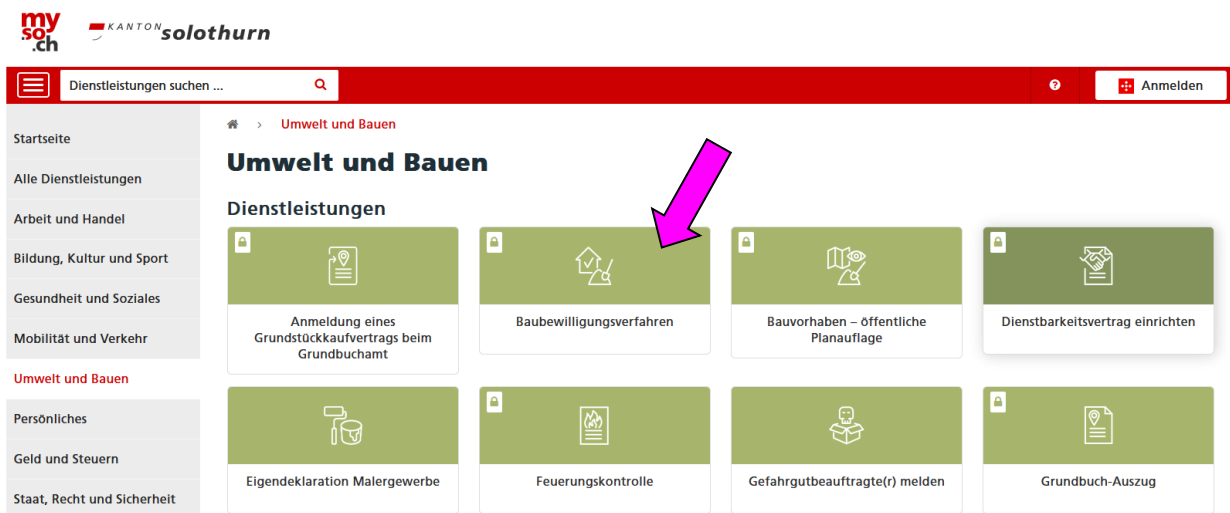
my so .ch

KANTON solothurn

Dienstleistungen suchen ...

Anmelden

Startseite

Alle Dienstleistungen

Arbeit und Handel

Bildung, Kultur und Sport

Gesundheit und Soziales

Mobilität und Verkehr

Umwelt und Bauen

Persönliches

Geld und Steuern

Staat, Recht und Sicherheit

› Umwelt und Bauen

Umwelt und Bauen

Dienstleistungen

Anmeldung eines Grundstückkaufvertrags beim Grundbuchamt

Baubewilligungsverfahren

Bauvorhaben – öffentliche Planauflage

Dienstbarkeitsvertrag einrichten

Eigendeklaration Malergewerbe

Feuerungskontrolle

Gefahrgutbeauftragte(r) melden

Grundbuch-Auszug